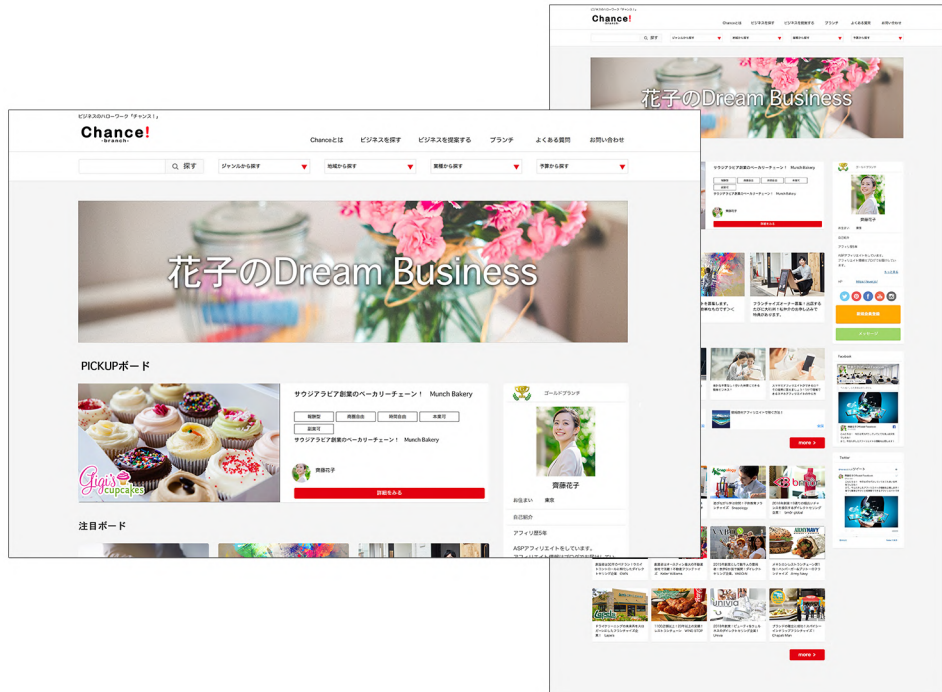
ビジネスのハローワーク『チャンス！』

Chance!
-branch-

Chanceとは　ビジネスを探す　ビジネスを提案する　ブランチ　よくある質問　お問い合わせ

探す　ジャンルから探す　地域から探す　業種から探す　予算から探す

花子のDream Business

PICKUPボード

Gigi's cupcakes

サウジアラビア創業のベーカリーチェーン！　Munch Bakery

販売型　商標自由　時間自由　本業可
副業可

サウジアラビア創業のベーカリーチェーン！　Munch Bakery

齊藤花子

詳細をみる

ゴールドブランチ

齊藤花子

お住まい　東京

自己紹介

アフィリ歴5年

ASPアフィリエイトをしています。

注目ボード

ビジネスのハローワーク『チャンス！』

Chance!
-branch-

Chanceとは　ビジネスを探す　ビジネスを提案する　ブランチ　よくある質問　お問い合わせ

探す　ジャンルから探す　地域から探す　業種から探す　予算から探す

花子のDream Business

サウジアラビア創業のベーカリーチェーン！　Munch Bakery

ゴールドブランチ

齊藤花子

フランチャイズオーナー募集！

more >

Facebook

Twitter

more >